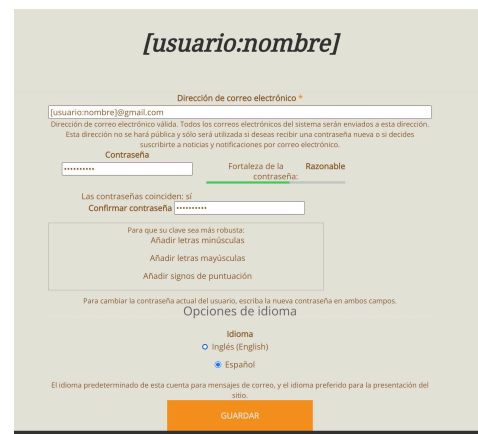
[usuario:nombre]

Dirección de correo electrónico *

[usuario:nombre]@gmail.com

Dirección de correo electrónico válida. Todos los correos electrónicos del sistema serán enviados a esta dirección. Esta dirección no se hará pública y sólo será utilizada si deseas recibir una contraseña nueva o si decides suscribirte a noticias y notificaciones por correo electrónico.

Contraseña

••••••••••

Fortaleza de la contraseña: Razonable

Las contraseñas coinciden: sí

Confirmar contraseña ••••••••••

Para que su clave sea más robusta:
Añadir letras minúsculas
Añadir letras mayúsculas
Añadir signos de puntuación

Para cambiar la contraseña actual del usuario, escriba la nueva contraseña en ambos campos.

Opciones de idioma

Idioma
Inglés (English)
Español

El idioma predeterminado de esta cuenta para mensajes de correo, y el idioma preferido para la presentación del sitio.

GUARDAR